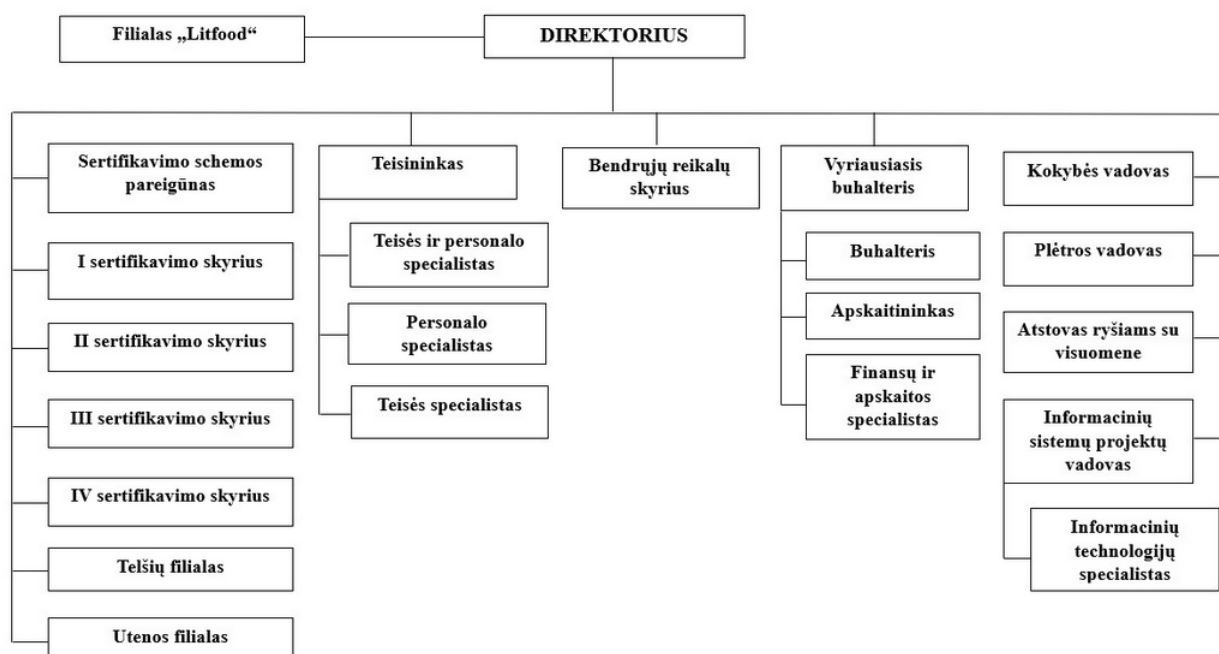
Filialas „Litfood“

DIREKTORIUS

Sertifikavimo schemos pareigūnas

I sertifikavimo skyrius

II sertifikavimo skyrius

III sertifikavimo skyrius

IV sertifikavimo skyrius

Telšių filialas

Utenos filialas

Teisininkas

Teisės ir personalo specialistas

Personalo specialistas

Teisės specialistas

Bendrųjų reikalų skyrius

Vyriausiasis buhalteris

Buhalteris

Apskaitininkas

Finansų ir apskaitos specialistas

Kokybės vadovas

Plėtros vadovas

Atstovas ryšiams su visuomene

Informacinių sistemų projektų vadovas

Informacinių technologijų specialistas